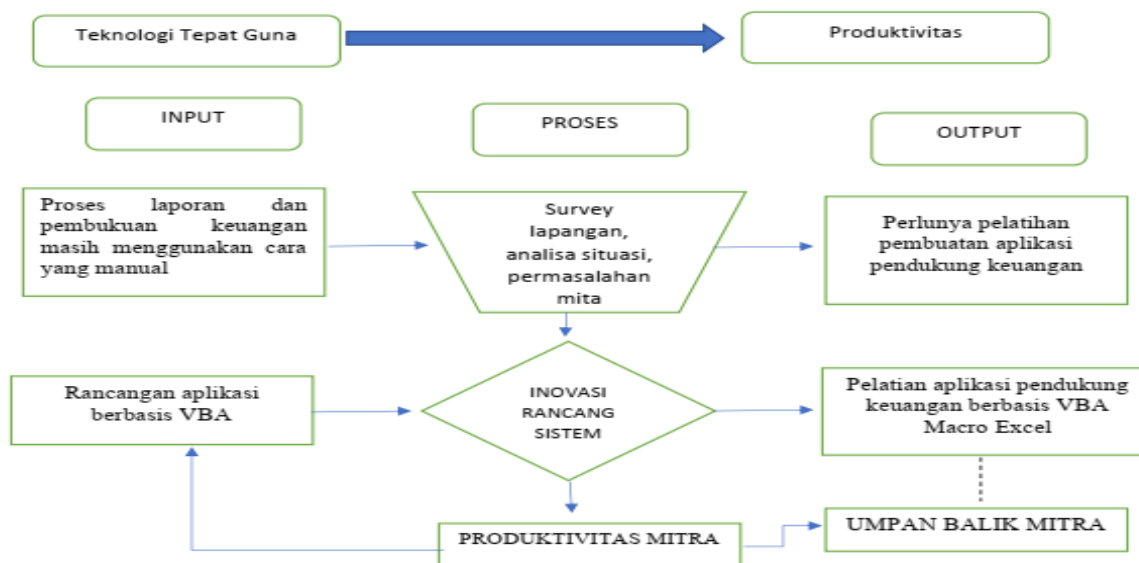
Teknologi Tepat Guna

Produktivitas

INPUT

PROSES

OUTPUT

Proses laporan dan pembukuan keuangan masih menggunakan cara yang manual

Survey lapangan, analisa situasi, permasalahan mita

Perlunya pelatihan pembuatan aplikasi pendukung keuangan

Rancangan aplikasi berbasis VBA

INOVASI RANCANG SISTEM

Pelatian aplikasi pendukung keuangan berbasis VBA Macro Excel

PRODUKTIVITAS MITRA

UMPAN BALIK MITRA